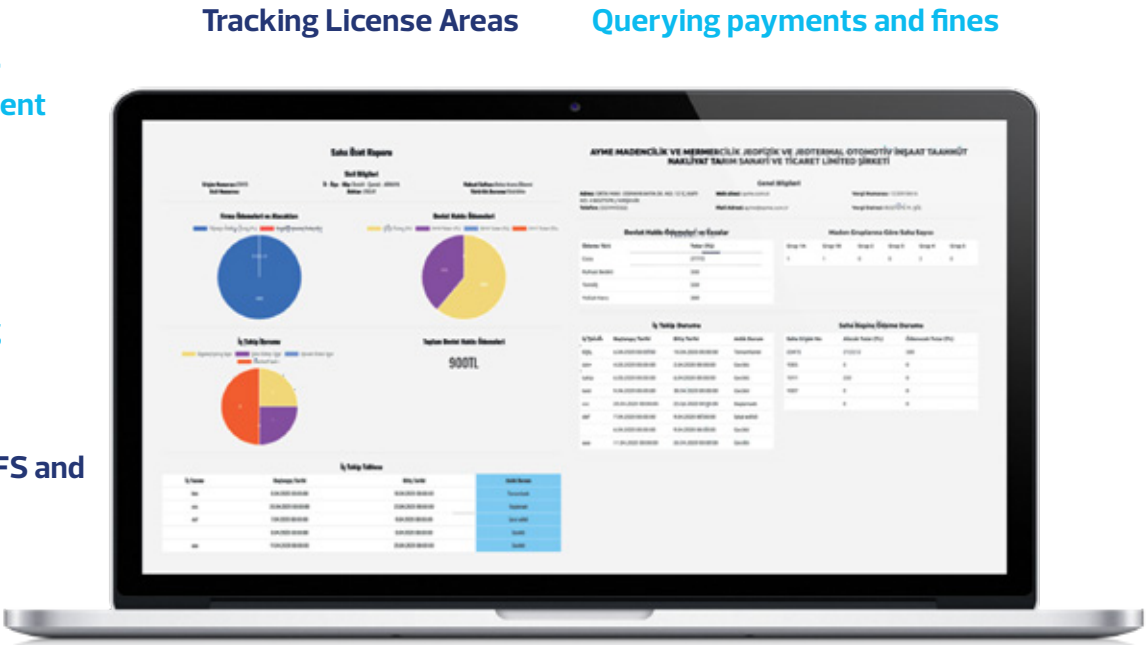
Tracking License Areas Querying payments and fines

ent

FS and

Saha Özet Raporu

Firma Ödemeleri ve Alacakları

Devlet Hakkı Ödemeleri

İş Takip Durumu

Toplam Devlet Hakkı Ödemeleri

900TL

İş Takip Tablosu

AYME MADENCİLİK VE MERMERCİLİK JEOFİZİK VE JEOTERMAL OTOMOTİV İNŞAAT TAAHHÜT NAKLİYAT TARIM SANAYİ VE TİCARET LİMİTED ŞİRKETİ

Genel Bilgileri

Devlet Hakkı Ödemeleri ve Cezalar

Maden Gruplarına Göre Saha Sayısı

İş Takip Durumu

Saha Ruhsat Ödeme Durumu